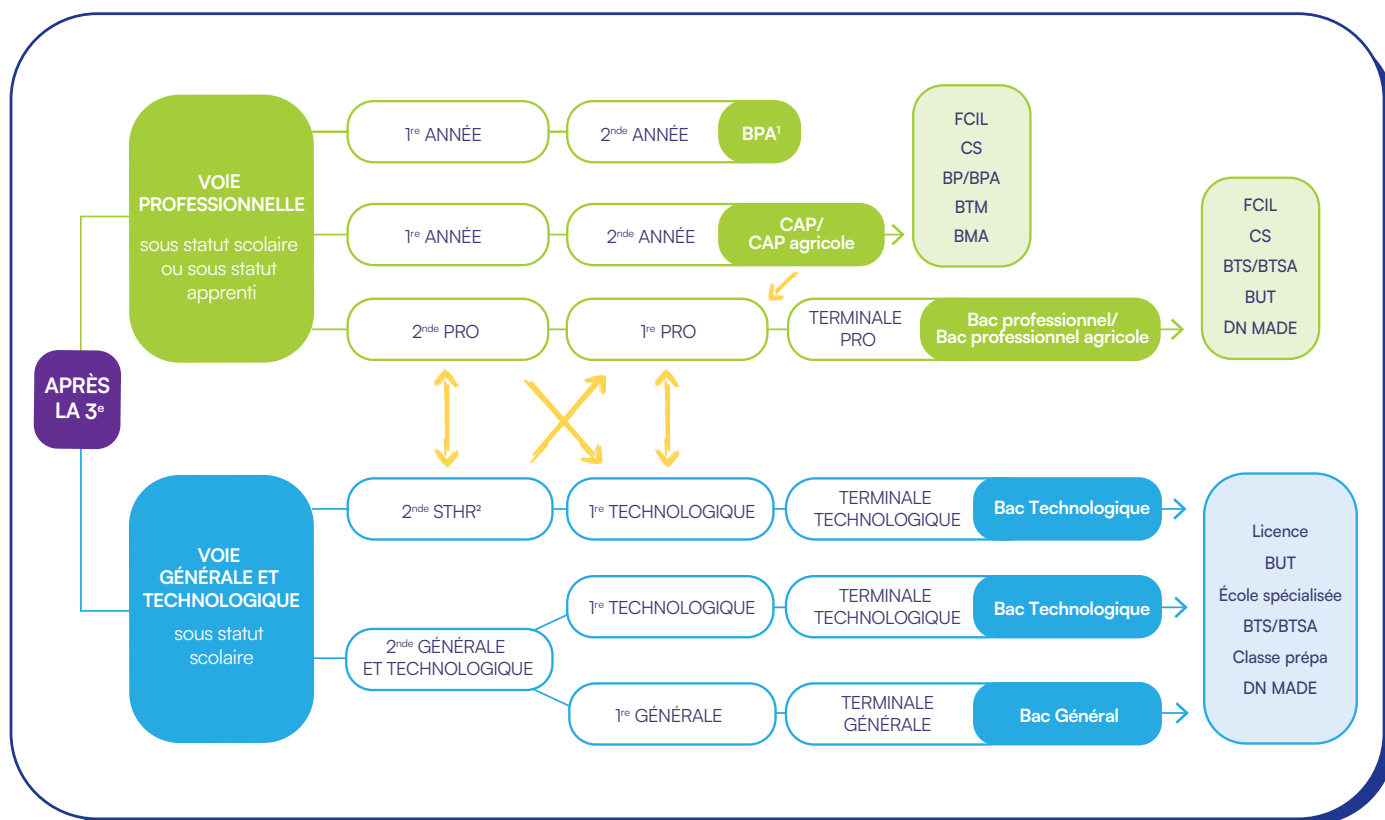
APRÈS LA 3$^{e}$

VOIE PROFESSIONNELLE

sous statut scolaire ou sous statut apprenti

1$^{re}$ ANNÉE

2$^{nde}$ ANNÉE

BPA$^{1}$

1$^{re}$ ANNÉE

2$^{nde}$ ANNÉE

CAP/ CAP agricole

FCIL
CS
BP/BPA
BTM
BMA

2$^{nde}$ PRO

1$^{re}$ PRO

TERMINALE PRO

Bac professionnel/ Bac professionnel agricole

FCIL
CS
BTS/BTSA
BUT
DN MADE

VOIE GÉNÉRALE ET TECHNOLOGIQUE

sous statut scolaire

2$^{nde}$ STHR$^{2}$

1$^{re}$ TECHNOLOGIQUE

TERMINALE TECHNOLOGIQUE

Bac Technologique

2$^{nde}$ GÉNÉRALE ET TECHNOLOGIQUE

1$^{re}$ TECHNOLOGIQUE

TERMINALE TECHNOLOGIQUE

Bac Technologique

1$^{re}$ GÉNÉRALE

TERMINALE GÉNÉRALE

Bac Général

Licence
BUT
École spécialisée
BTS/BTSA
Classe prépa
DN MADE